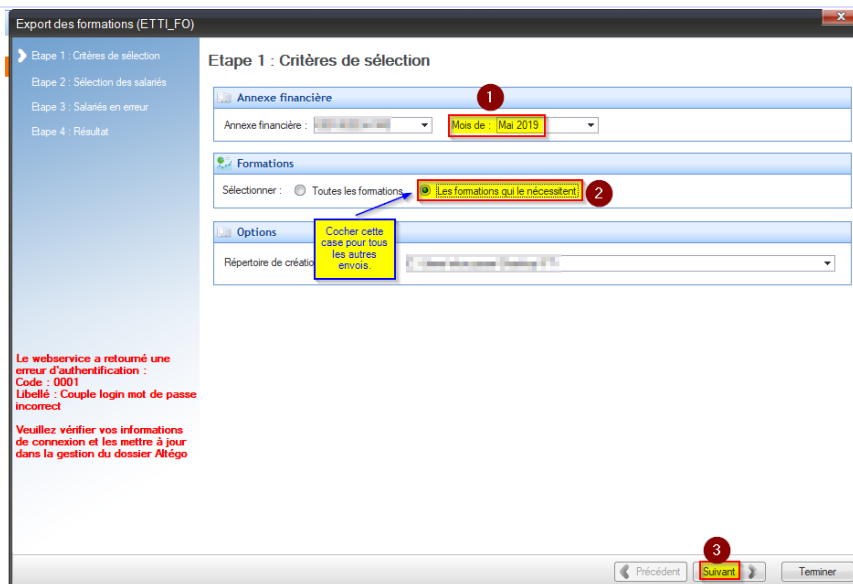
Export des formations (ETTI_FO)

Etape 1 : Critères de sélection
Etape 2 : Sélection des salariés
Etape 3 : Salariés en erreur
Etape 4 : Résultat

Le webservice a retourné une erreur d'authentification :
Code : 0001
Libellé : Couple login mot de passe incorrect

Veuillez vérifier vos informations de connexion et les mettre à jour dans la gestion du dossier Altégo

Etape 1 : Critères de sélection

Annexe financière
1
Annexe financière : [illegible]
Mois de : Mai 2019

Formations
Sélectionner : Toutes les formations
Les formations qui le nécessitent
2

Cocher cette case pour tous les autres envois.

Options
Répertoire de création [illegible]

Précédent
3
Suivant
Terminer